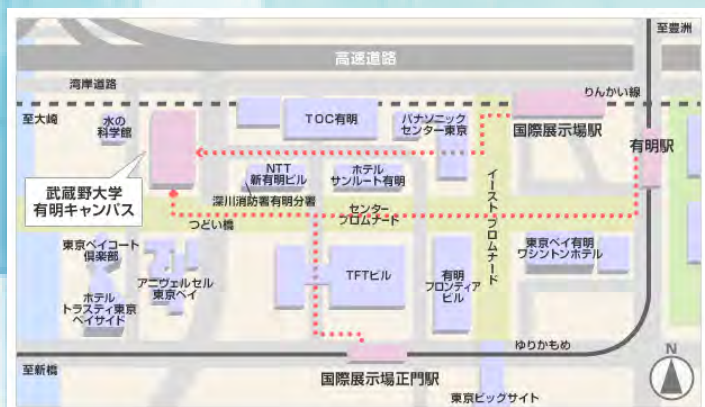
至豊洲

高速道路

湾岸道路

りんかい線

至大崎

水の科学館

TOC有明

パナソニックセンター東京

国際展示場駅

有明駅

NTT新有明ビル

ホテルサンルート有明

武蔵野大学有明キャンパス

深川消防署有明分署

イーストプロムナード

センタープロムナード

つどい橋

東京ベイコート倶楽部

東京ベイ有明ワシントンホテル

アニヴェルセル東京ベイ

TFTビル

有明フロンティアビル

ホテルトラスティ東京ベイサイド

ゆりかもめ

至新橋

国際展示場正門駅

東京ビッグサイト

N